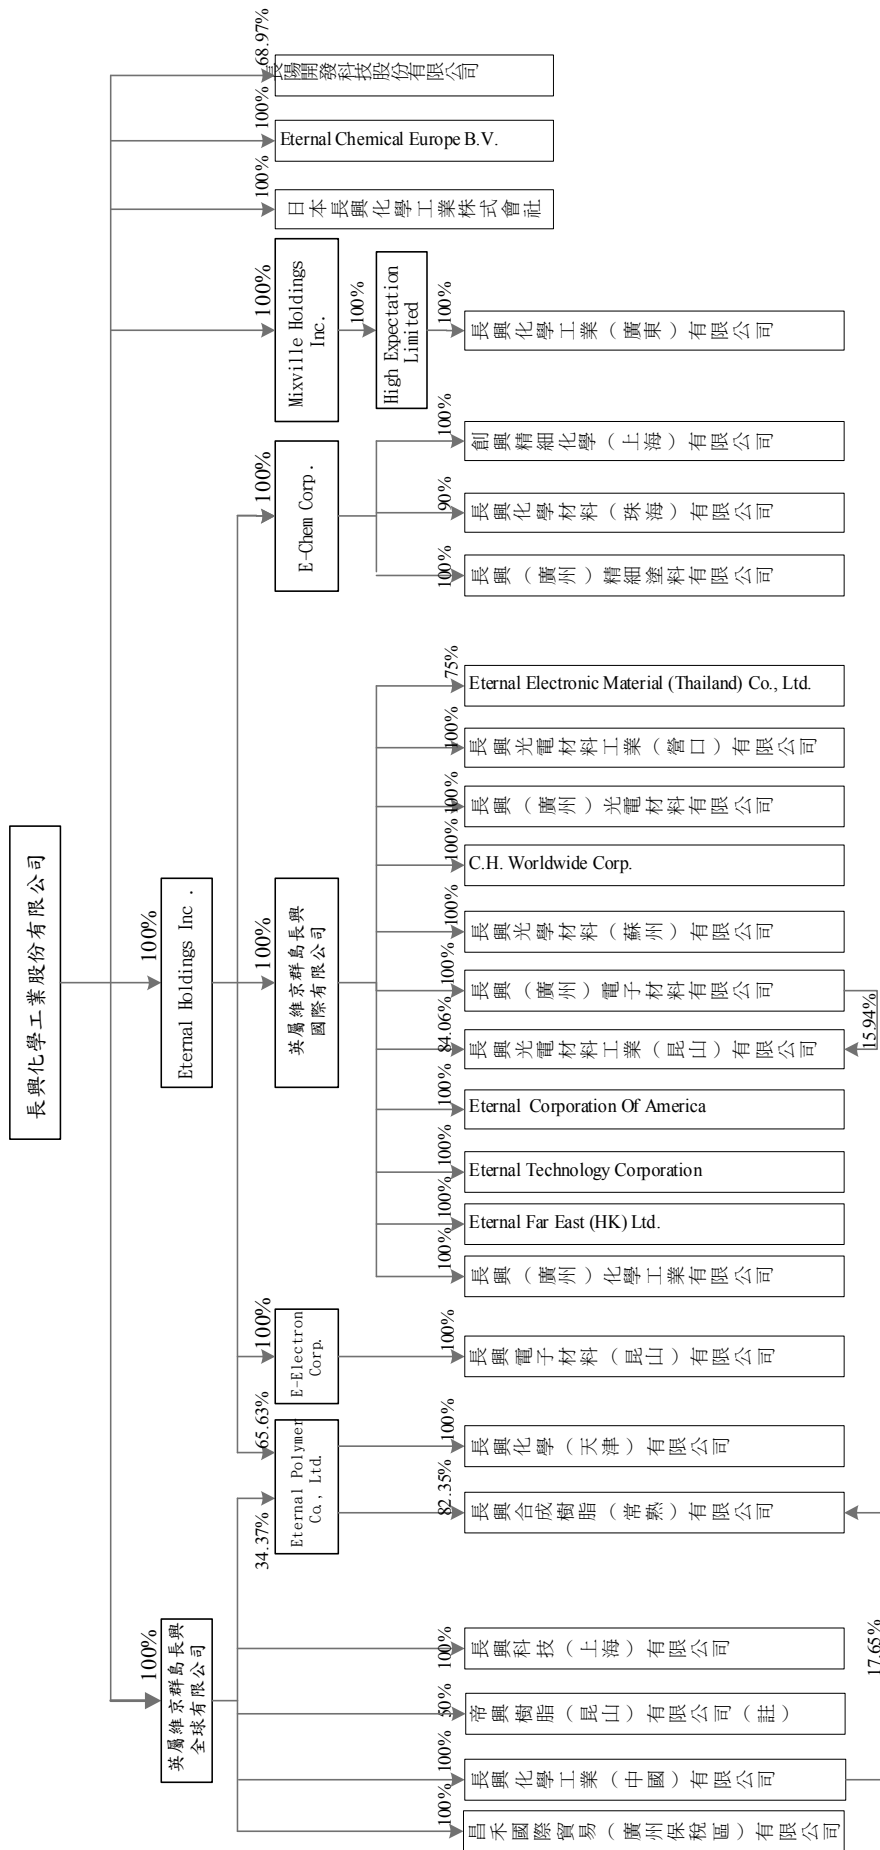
長興化學工業股份有限公司

68.97%
長陽開發科技股份有限公司

100%
Eternal Chemical Europe B.V.

100%
日本長興化學工業株式會社

100%
Mixville Holdings Inc.
100%
High Expectation Limited
100%
長興化學工業（廣東）有限公司

100%
Eternal Holdings Inc .

100%
E-Chem Corp.
100%
創興精細化學（上海）有限公司
90%
長興化學材料（珠海）有限公司
100%
長興（廣州）精細塗料有限公司

100%
英屬維京群島長興國際有限公司
75%
Eternal Electronic Material (Thailand) Co., Ltd.
100%
長興光電材料工業（營口）有限公司
100%
長興（廣州）光電材料有限公司
100%
C.H. Worldwide Corp.
100%
長興光學材料（蘇州）有限公司
100%
長興（廣州）電子材料有限公司
84.06%
長興光電材料工業（昆山）有限公司
15.94%
100%
Eternal Corporation Of America
100%
Eternal Technology Corporation
100%
Eternal Far East (HK) Ltd.
100%
長興（廣州）化學工業有限公司

100%
E-Electron Corp.
100%
長興電子材料（昆山）有限公司

65.63%
34.37%
Eternal Polymer Co., Ltd.
100%
長興化學（天津）有限公司
82.35%
長興合成樹脂（常熟）有限公司
17.65%

100%
英屬維京群島長興全球有限公司
100%
長興科技（上海）有限公司
50%
帝興樹脂（昆山）有限公司（註）
100%
長興化學工業（中國）有限公司
100%
昌禾國際貿易（廣州保稅區）有限公司